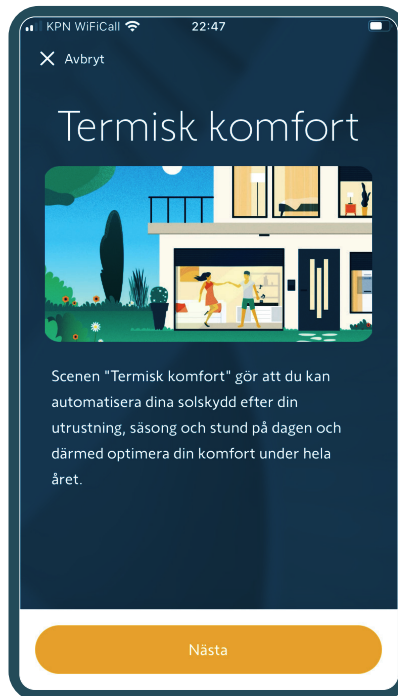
KPN WiFiCall 22:47

Avbryt

Termisk komfort

Scenen "Termisk komfort" gör att du kan automatisera dina solskydd efter din utrustning, säsong och stund på dagen och därmed optimera din komfort under hela året.

Nästa